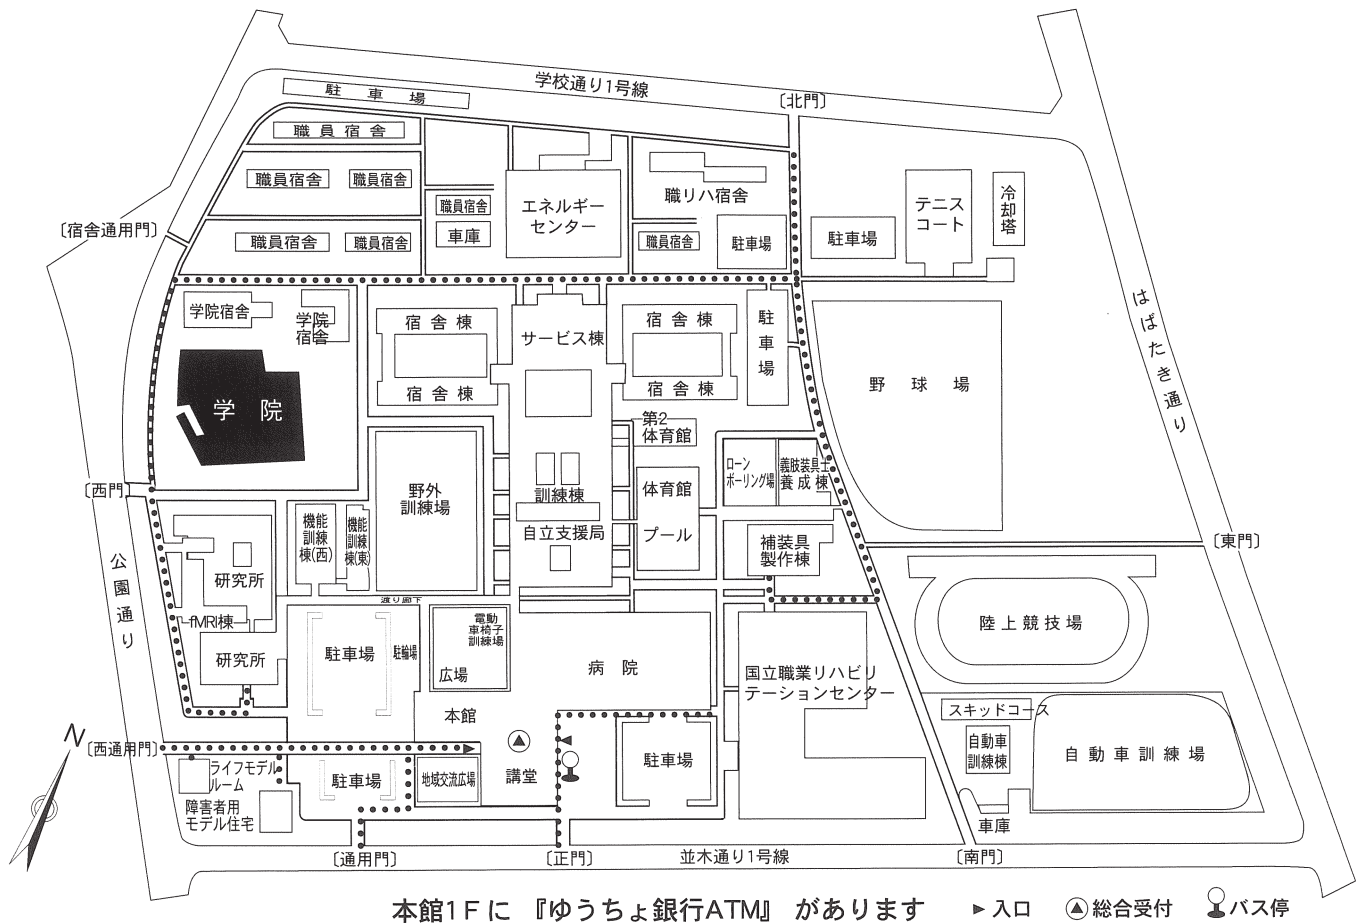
学校通り1号線
駐車場
〔北門〕
職員宿舎
職員宿舎
職員宿舎
職員宿舎
職員宿舎
職員宿舎
車庫
エネルギーセンター
職リハ宿舎
職員宿舎
駐車場
駐車場
テニスコート
冷却塔
〔宿舎通用門〕
学院宿舎
学院宿舎
宿舎棟
宿舎棟
サービス棟
宿舎棟
宿舎棟
駐車場
野球場
はばたき通り
学院
第2体育館
野外訓練場
訓練棟
体育館
ローンボーリング場
義肢装具士養成棟
〔西門〕
機能訓練棟(西)
機能訓練棟(東)
自立支援局
プール
補装具製作棟
〔東門〕
公園通り
研究所
渡り廊下
fMRI棟
駐車場
駐輪場
電動車椅子訓練場
広場
病院
陸上競技場
研究所
国立職業リハビリテーションセンター
本館
スキッドコース
N
〔西通用門〕
講堂
駐車場
自動車訓練棟
自動車訓練場
ライフモデルルーム
駐車場
地域交流広場
障害者用モデル住宅
車庫
〔通用門〕
〔正門〕
並木通り1号線
〔南門〕
本館1Fに『ゆうちょ銀行ATM』があります　▶入口　Ⓐ総合受付　バス停